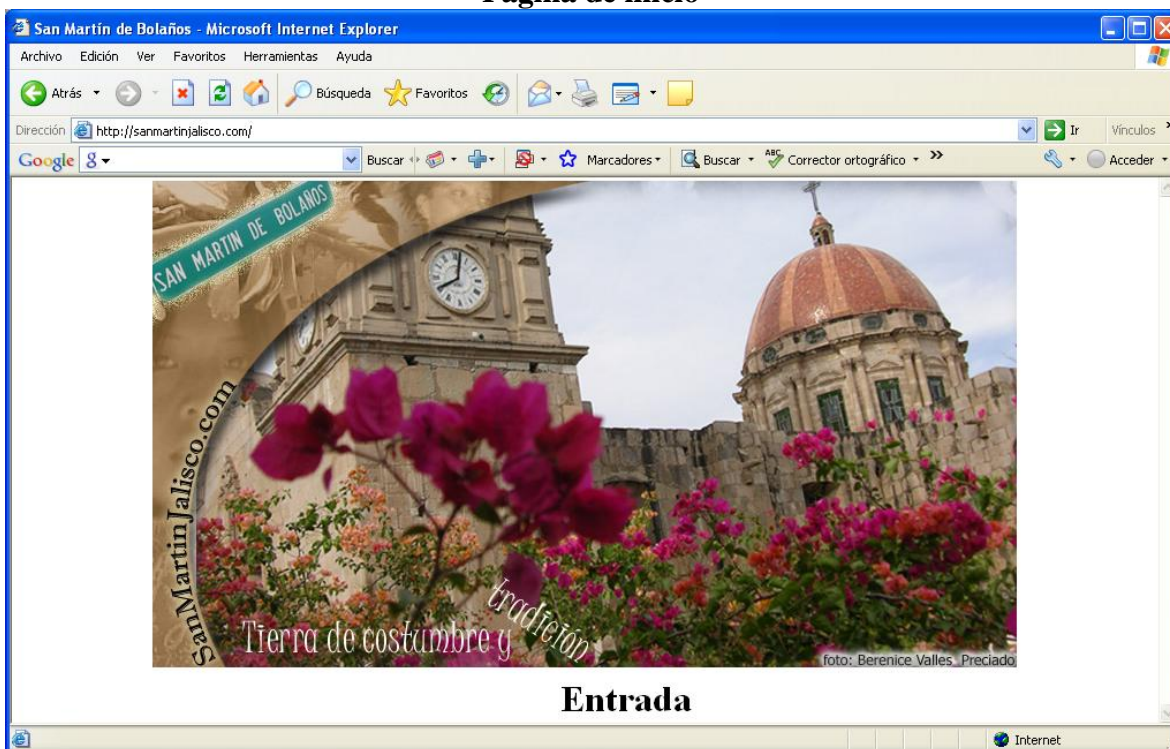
Página de inicio

San Martín de Bolaños - Microsoft Internet Explorer

Archivo Edición Ver Favoritos Herramientas Ayuda

Atrás Búsqueda Favoritos

Dirección http://sanmartinjalisco.com/ Ir Vínculos

Google Buscar Marcadores Buscar Corrector ortográfico Acceder

SAN MARTIN DE BOLAÑOS

SanMartinJalisco.com

Tierra de costumbre y tradición

foto: Berenice Valles Preciado

Entrada

Internet